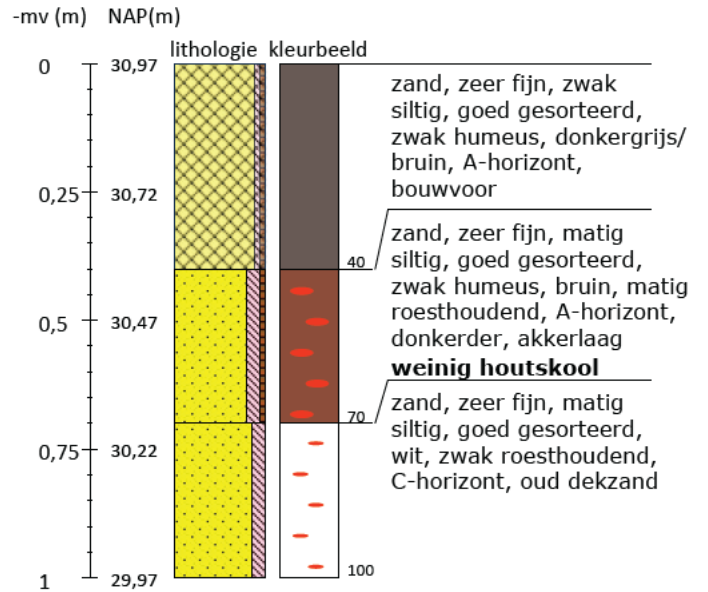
-mv (m) NAP(m)

lithologie kleurbeeld

| -mv (m) | NAP(m) |
|---|---|
| 0 | 30,97 |
| 0,25 | 30,72 |
| 0,5 | 30,47 |
| 0,75 | 30,22 |
| 1 | 29,97 |

zand, zeer fijn, zwak siltig, goed gesorteerd, zwak humeus, donkergrijs/ bruin, A-horizont, bouwvoor

40

zand, zeer fijn, matig siltig, goed gesorteerd, zwak humeus, bruin, matig roesthoudend, A-horizont, donkerder, akkerlaag

**weinig houtskool**

70

zand, zeer fijn, matig siltig, goed gesorteerd, wit, zwak roesthoudend, C-horizont, oud dekzand

100